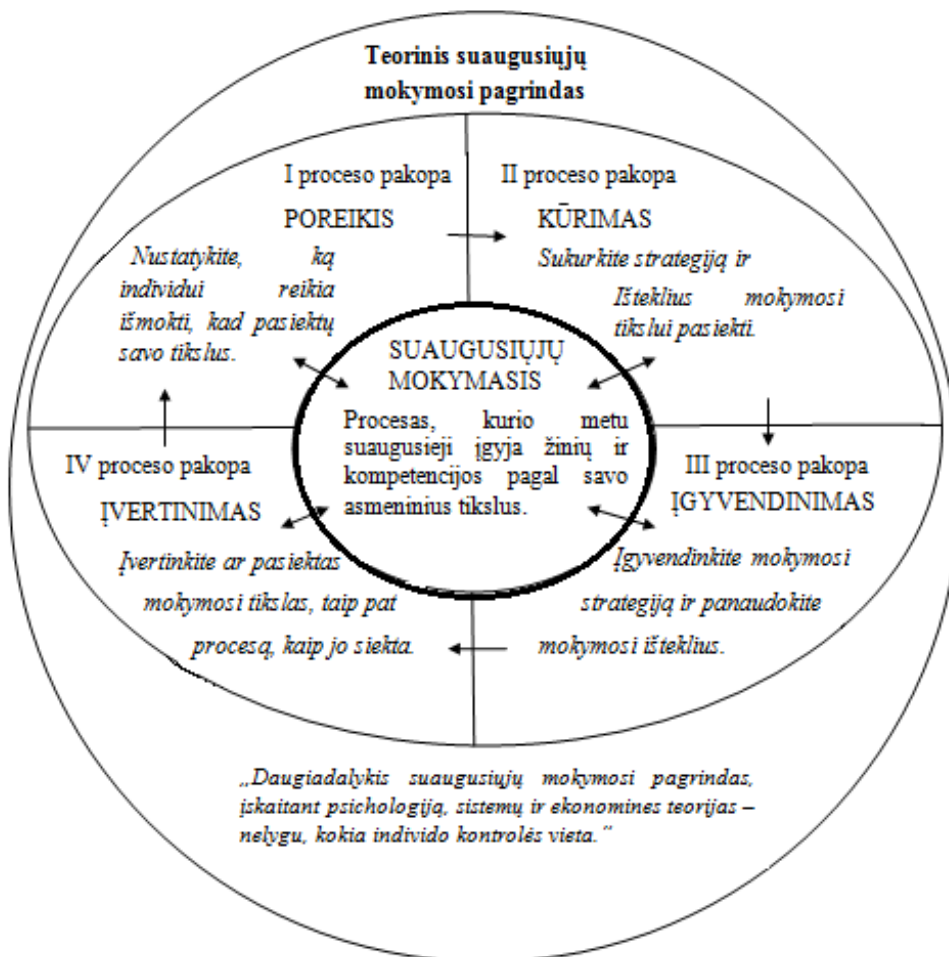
Teorinis suaugusiųjų mokymosi pagrindas

I proceso pakopa

POREIKIS

Nustatykite, ką individui reikia išmokti, kad pasiektų savo tikslus.

II proceso pakopa

KŪRIMAS

Sukurkite strategiją ir Išteklius mokymosi tikslui pasiekti.

SUAUGUSIŲJŲ MOKYMASIS

Procesas, kurio metu suaugusieji įgyja žinių ir kompetencijos pagal savo asmeninius tikslus.

IV proceso pakopa

ĮVERTINIMAS

Įvertinkite ar pasiektas mokymosi tikslas, taip pat procesą, kaip jo siekta.

III proceso pakopa

ĮGYVENDINIMAS

Įgyvendinkite mokymosi strategiją ir panaudokite mokymosi išteklius.

„Daugiadalykis suaugusiųjų mokymosi pagrindas, įskaitant psichologiją, sistemų ir ekonomines teorijas – nelygu, kokia individo kontrolės vieta."